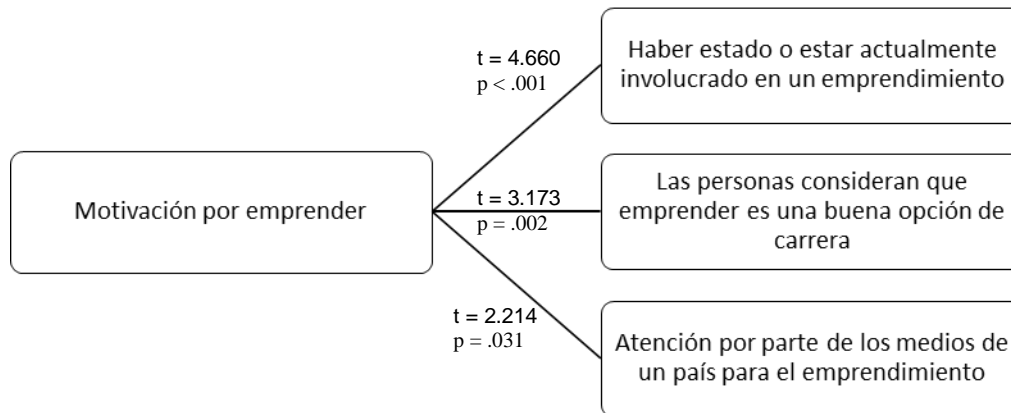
Motivación por emprender

t = 4.660
p < .001

Haber estado o estar actualmente involucrado en un emprendimiento

t = 3.173
p = .002

Las personas consideran que emprender es una buena opción de carrera

t = 2.214
p = .031

Atención por parte de los medios de un país para el emprendimiento